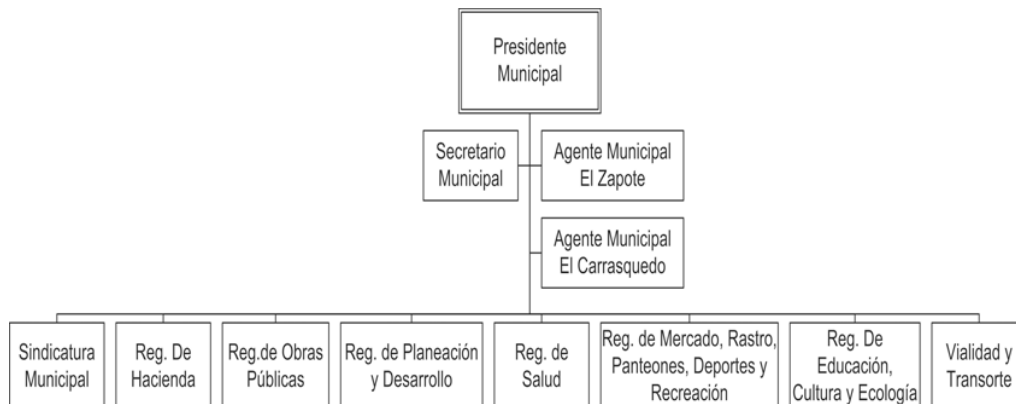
Presidente Municipal

Secretario Municipal

Agente Municipal El Zapote

Agente Municipal El Carrasquedo

Sindicatura Municipal

Reg. De Hacienda

Reg.de Obras Públicas

Reg. de Planeación y Desarrollo

Reg. de Salud

Reg. de Mercado, Rastro, Panteones, Deportes y Recreación

Reg. De Educación, Cultura y Ecología

Vialidad y Transorte